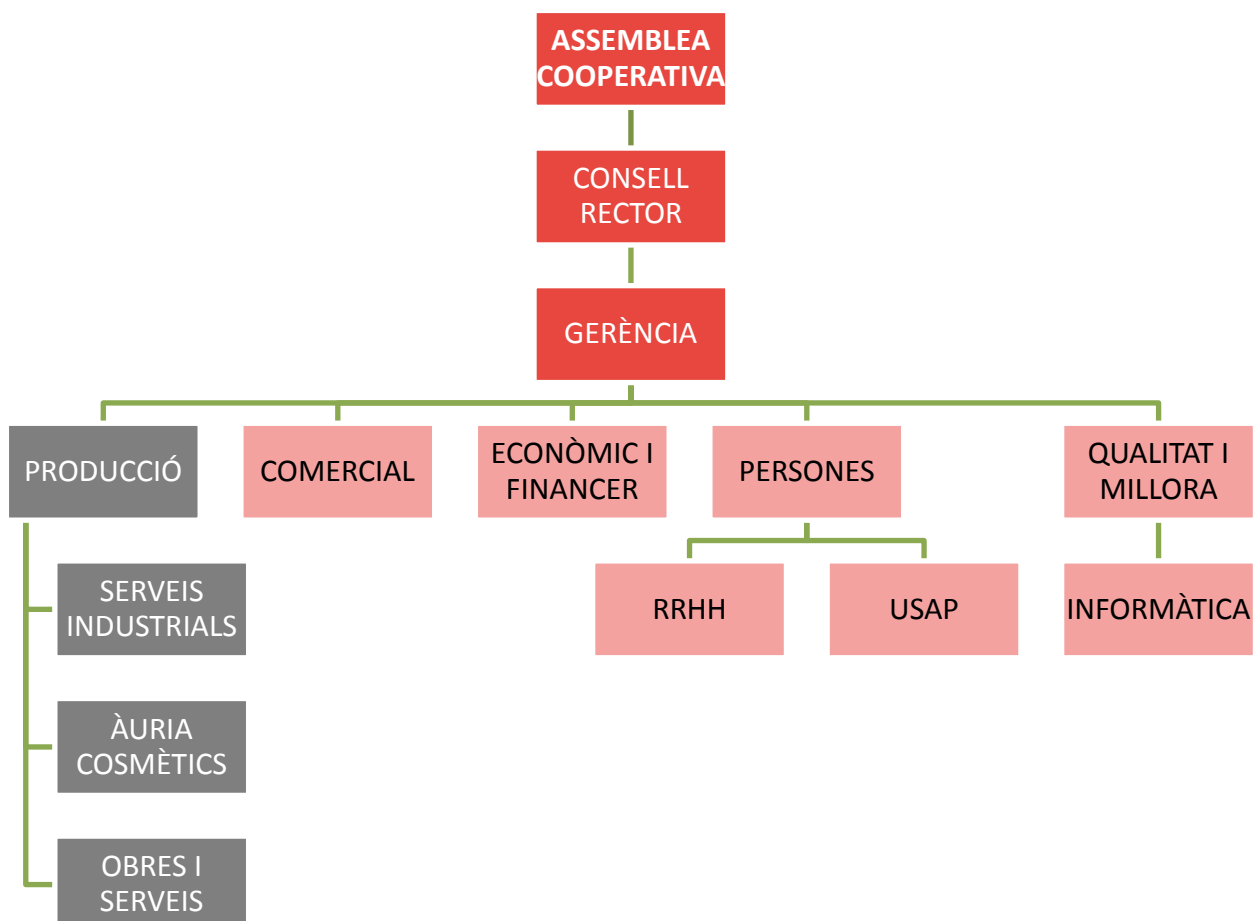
ASSEMBLEA COOPERATIVA

CONSELL RECTOR

GERÈNCIA

PRODUCCIÓ

COMERCIAL

ECONÒMIC I FINANCER

PERSONES

QUALITAT I MILLORA

SERVEIS INDUSTRIALS

ÀURIA COSMÈTICS

OBRES I SERVEIS

RRHH

USAP

INFORMÀTICA